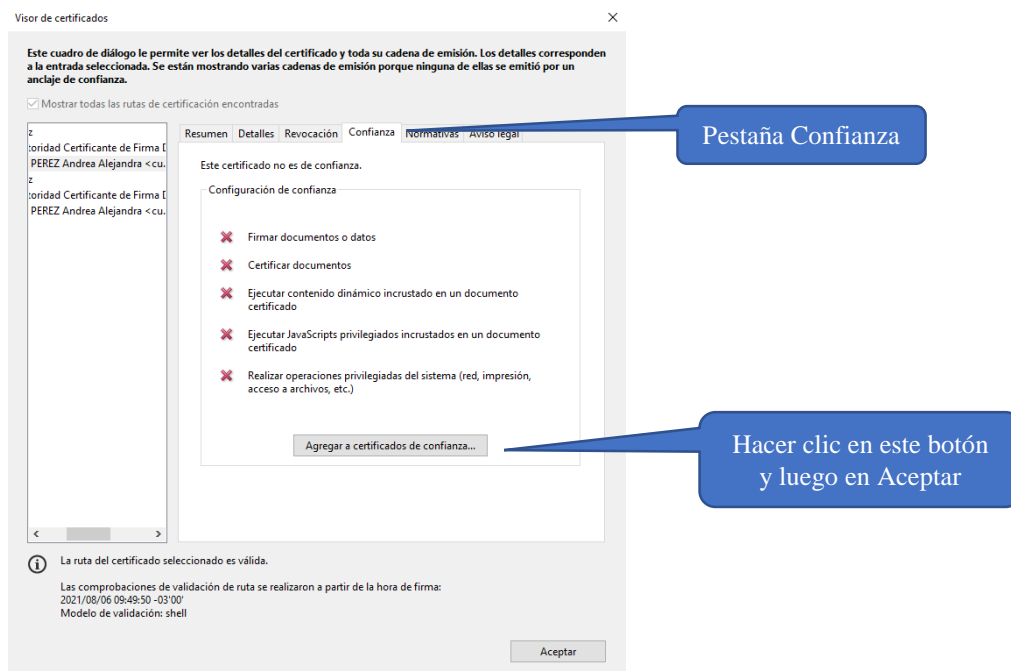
Visor de certificados

Este cuadro de diálogo le permite ver los detalles del certificado y toda su cadena de emisión. Los detalles corresponden a la entrada seleccionada. Se están mostrando varias cadenas de emisión porque ninguna de ellas se emitió por un anclaje de confianza.

Mostrar todas las rutas de certificación encontradas

z
toridad Certificante de Firma D
PEREZ Andrea Alejandra <cu.
z
toridad Certificante de Firma D
PEREZ Andrea Alejandra <cu.

Resumen | Detalles | Revocación | Confianza | Normativas | Aviso legal

Pestaña Confianza

Este certificado no es de confianza.

Configuración de confianza

Firmar documentos o datos

Certificar documentos

Ejecutar contenido dinámico incrustado en un documento certificado

Ejecutar JavaScripts privilegiados incrustados en un documento certificado

Realizar operaciones privilegiadas del sistema (red, impresión, acceso a archivos, etc.)

Agregar a certificados de confianza...

Hacer clic en este botón y luego en Aceptar

La ruta del certificado seleccionado es válida.

Las comprobaciones de validación de ruta se realizaron a partir de la hora de firma:
2021/08/06 09:49:50 -03'00'
Modelo de validación: shell

Aceptar